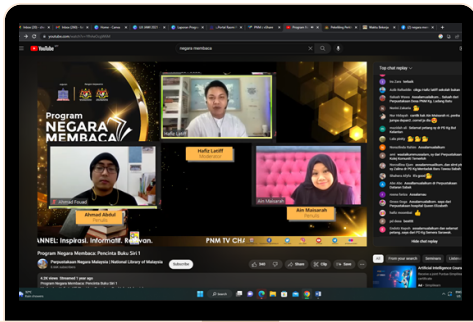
YouTube

negara membaca

Program NEGARA MEMBACA

Hafiz Latiff
Moderator

Ahmad Fouad

Ahmad Abdul
Penulis

Ain Maisarah

Ain Maisarah
Penulis

ANNEL: Inspirasi. Informatif. Relevan.

PNM TV CHA

Program Negara Membaca: Pencinta Buku Siri 1

Perpustakaan Negara Malaysia | National Library of Malaysia

Subscribe

Share

Clip

Top chat replay

Hide chat replay

All

From the search

Artificial Intelligence Cours